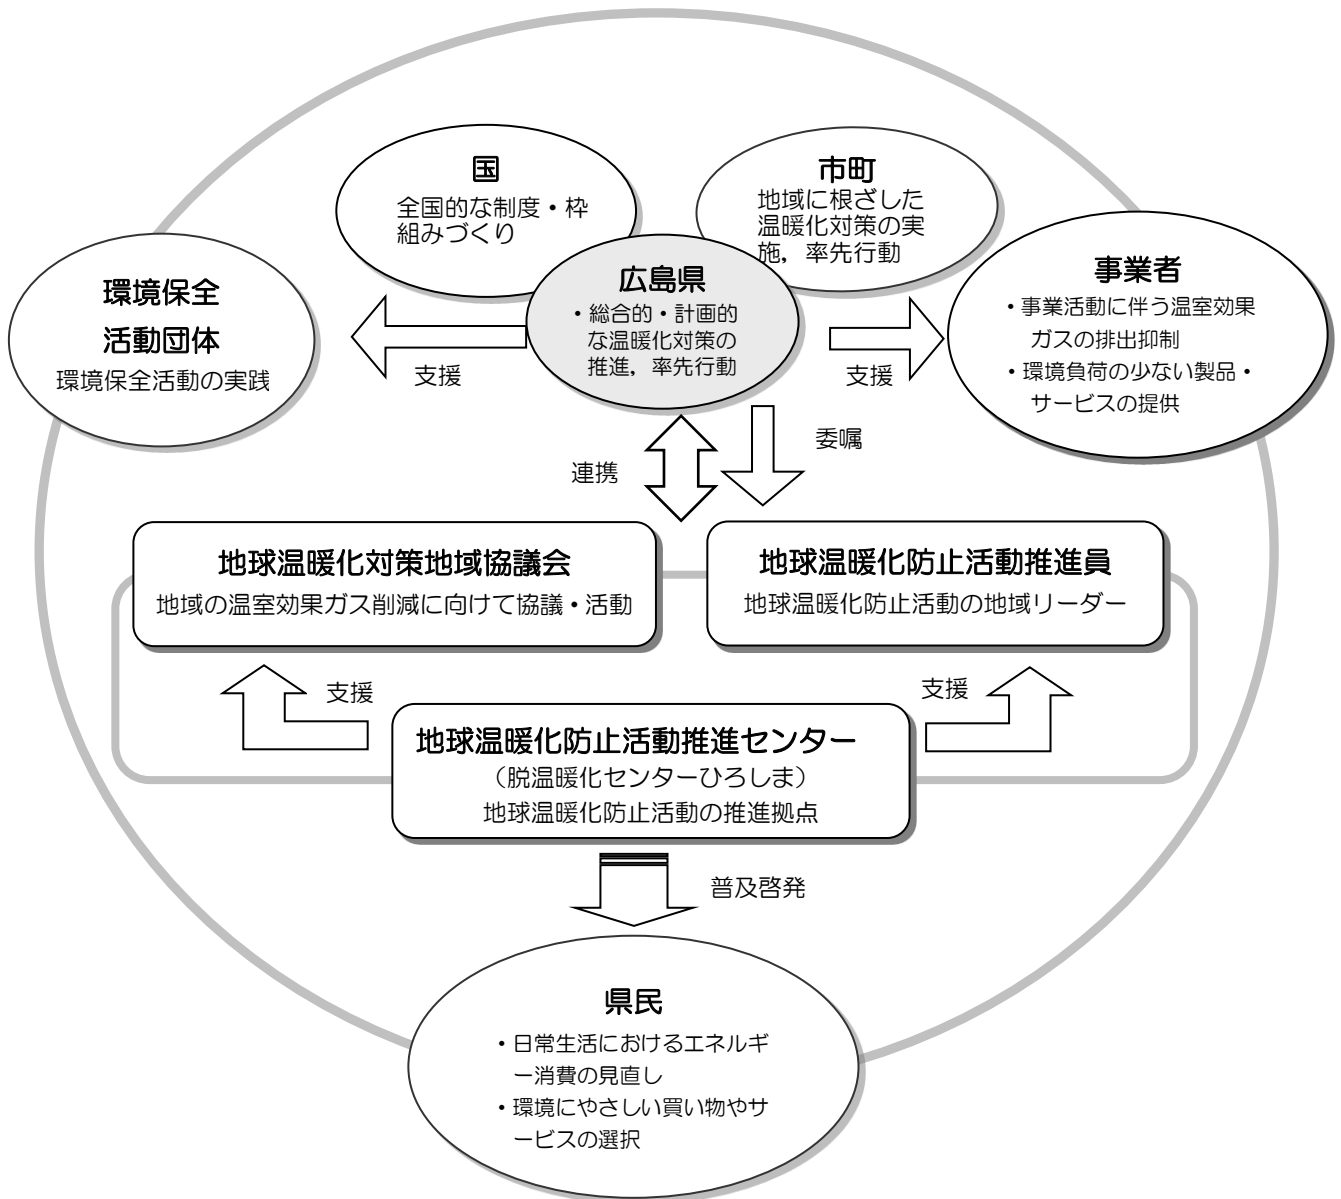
国
全国的な制度・枠組みづくり

市町
地域に根ざした温暖化対策の実施，率先行動

環境保全
活動団体
環境保全活動の実践

広島県
・総合的・計画的な温暖化対策の推進，率先行動

事業者
・事業活動に伴う温室効果ガスの排出抑制
・環境負荷の少ない製品・サービスの提供

支援

支援

委嘱

連携

地球温暖化対策地域協議会
地域の温室効果ガス削減に向けて協議・活動

地球温暖化防止活動推進員
地球温暖化防止活動の地域リーダー

支援

支援

地球温暖化防止活動推進センター
（脱温暖化センターひろしま）
地球温暖化防止活動の推進拠点

普及啓発

県民
・日常生活におけるエネルギー消費の見直し
・環境にやさしい買い物やサービスの選択